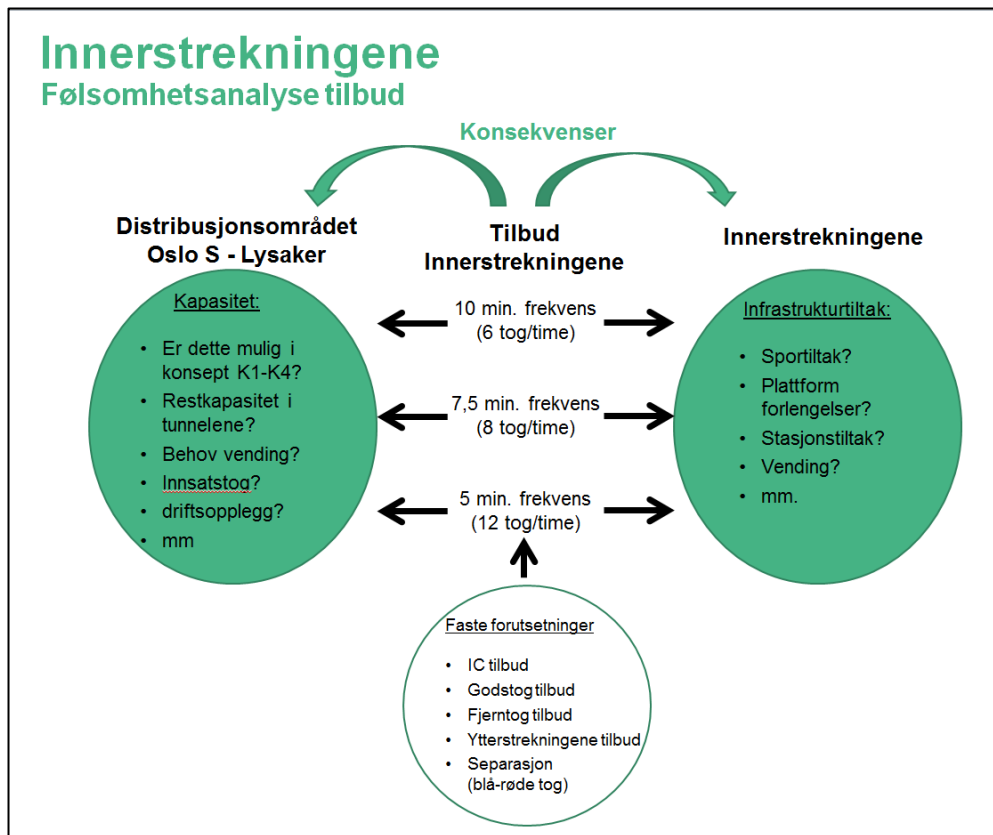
Innerstrekningene
Følsomhetsanalyse tilbud

Konsekvenser

Distribusjonsområdet
Oslo S - Lysaker

Tilbud
Innerstrekningene

Innerstrekningene

Kapasitet:

- Er dette mulig i konsept K1-K4?
- Restkapasitet i tunnelene?
- Behov vending?
- Innsatstog?
- driftsopplegg?
- mm

10 min. frekvens
(6 tog/time)

7,5 min. frekvens
(8 tog/time)

5 min. frekvens
(12 tog/time)

Infrastrukturtiltak:

- Sportiltak?
- Plattform forlengelser?
- Stasjonstiltak?
- Vending?
- mm.

Faste forutsetninger

- IC tilbud
- Godstog tilbud
- Fjerntog tilbud
- Ytterstrekningene tilbud
- Separasjon (blå-røde tog)